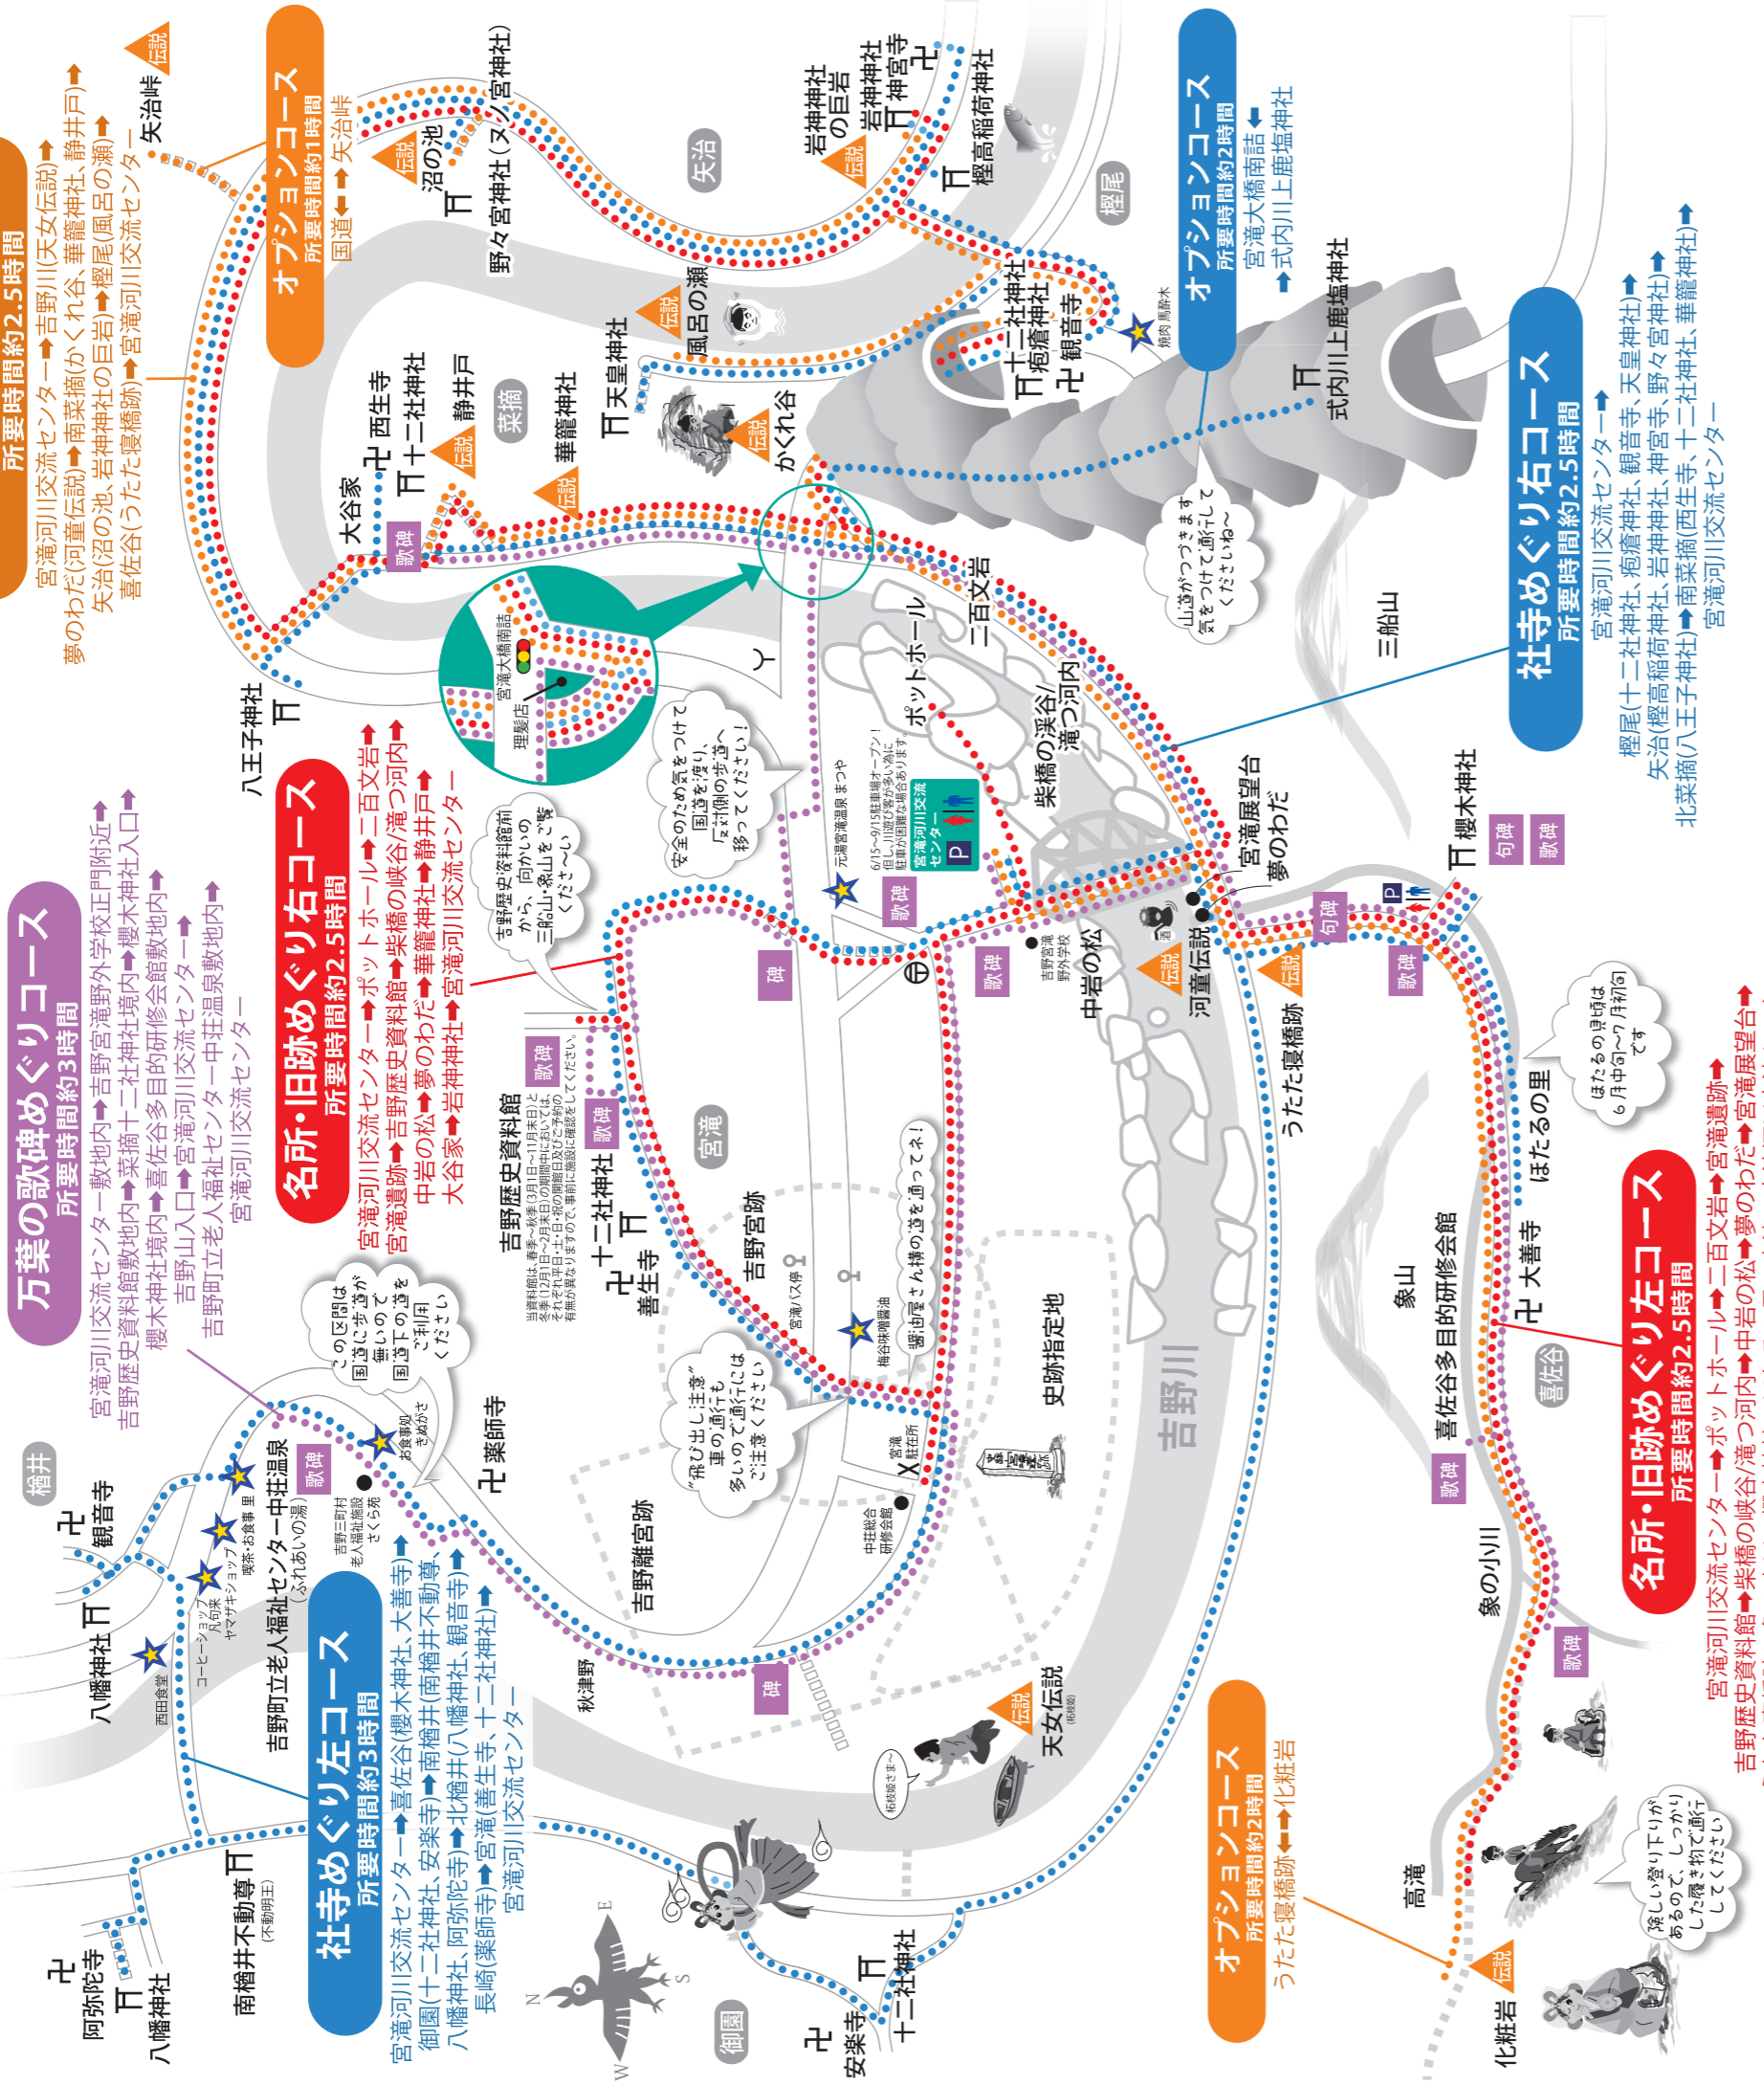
所要時間約2.5時間
宮滝河川交流センター➡吉野川(天女伝説)➡夢のわだ(河童伝説)➡南菜摘(かくれ谷、華籠神社、静井戸)➡矢治(沼の池、岩神神社の巨岩)➡樫尾(風呂の瀬)➡喜佐谷(うたた寝橋跡)➡宮滝河川交流センター

オプションコース
所要時間約1時間
国道⬅➡矢治峠

矢治峠
伝説
沼の池
伝説
野々宮神社(ヌシ宮神社)
岩神神社の巨岩
伝説
岩神神社
神宮寺
樫尾稲荷神社
矢治
樫尾
風呂の瀬
伝説
天皇神社
かくれ谷
伝説
十二社神社
疱瘡神社
観音寺
式内川上鹿塩神社
菜摘
西生寺
十二社神社
静井戸
伝説
華籠神社
伝説
大谷家
歌碑

オプションコース
所要時間約2時間
宮滝大橋南詰⬇
⬆式内川上鹿塩神社

社寺めぐり右コース
所要時間約2.5時間
宮滝河川交流センター➡樫尾(十二社神社、疱瘡神社、観音寺、天皇神社)➡矢治(樫尾稲荷神社、岩神神社、神宮寺、野々宮神社)➡北菜摘(八王子神社)➡南菜摘(西生寺、十二社神社、華籠神社)➡宮滝河川交流センター

山道がつづきます 気をつけて通行してくださいね〜
三船山
宮滝大橋南詰
理髪店
八王子神社
ポットホール
二百文岩
柴橋の渓谷/滝つ河内
安全のため気をつけて国道を渡り、反対側の歩道へ移ってください!
6/15〜9/15駐車場オープン! 但し、川遊び客が多い為に駐車が困難な場合があります
宮滝河川交流センター
元湯宮滝温泉 まつや
歌碑
宮滝展望台
夢のわだ
櫻木神社
句碑
歌碑
河童伝説
伝説
中岩の松
吉野町立吉野小学校
歌碑
碑
伝説
うたた寝橋跡
歌碑
句碑
ほたるの見頃は6月中旬〜7月初旬です
ほたるの里

万葉の歌碑めぐりコース
所要時間約3時間
宮滝河川交流センター➡吉野宮滝野外学校正門付近➡吉野歴史資料館敷地内➡菜摘十二社神社境内➡櫻木神社境内➡櫻木神社境内➡喜佐谷多目的研修会館敷地内➡吉野山入口➡宮滝河川交流センター➡吉野町立老人福祉センター➡中荘温泉敷地内➡宮滝河川交流センター

名所・旧跡めぐり右コース
所要時間約2.5時間
宮滝河川交流センター➡ポットホール➡二百文岩➡宮滝遺跡➡吉野歴史資料館➡柴橋の峡谷/滝つ河内➡中岩の松➡夢のわだ➡華籠神社➡静井戸➡大谷家➡岩神神社➡宮滝河川交流センター

吉野歴史資料館前から、向かいの三船山・象山をご覧ください〜
吉野歴史資料館
当資料館は、春季〜秋季(3月1日〜11月末日)と冬季(12月1日〜2月末日)の期間中においては、それぞれ平日・土・日・祝の開館日及び之予約の有無が異なりますので、事前に施設に確認をしてください。
歌碑
歌碑
宮滝
十二社神社
善生寺
吉野宮跡
宮滝バス停
梅谷味噌醤油
郵便屋さん横の道を通ってネ!
史跡指定地
吉野川
象山
喜佐谷多目的研修会館
大善寺
喜佐
歌碑
名所・旧跡めぐり左コース
所要時間約2.5時間
宮滝河川交流センター➡ポットホール➡二百文岩➡宮滝遺跡➡吉野歴史資料館➡柴橋の峡谷/滝つ河内➡中岩の松➡夢のわだ➡宮滝展望台

この区間は歩道が無いので国道下の道をご利用ください
お食事処 きぬがさ
喫茶・お食事 里
吉野町立老人福祉センター・中荘温泉(ふれあいの湯)
歌碑
吉野三町村老人福祉施設 さくら苑
薬師寺
"飛び出し注意" 車の通行も多いので通行にはご注意ください
宮滝駐在所
中荘総合研修会館
吉野離宮跡
樋井
観音寺
八幡神社
コーヒーショップ 凡句来 ヤマザキショップ
西田食堂
社寺めぐり左コース
所要時間約3時間
宮滝河川交流センター➡喜佐谷(櫻木神社、大善寺)➡南樋井(南樋井不動尊、八幡神社、阿弥陀寺)➡北樋井(八幡神社、観音寺)➡長崎(薬師寺)➡宮滝(善生寺、十二社神社)➡宮滝河川交流センター
秋津野
碑
伝説
天女伝説
柘枝媛さま〜
阿弥陀寺
八幡神社
南樋井不動尊(不動明王)
安楽寺
十二社神社
御園
象の小川
オプションコース
所要時間約2時間
うたた寝橋跡⬅➡化粧岩
高滝
険しい登り下りがあるので、しっかりした履き物で通行してください
伝説
化粧岩
E
S
N
W